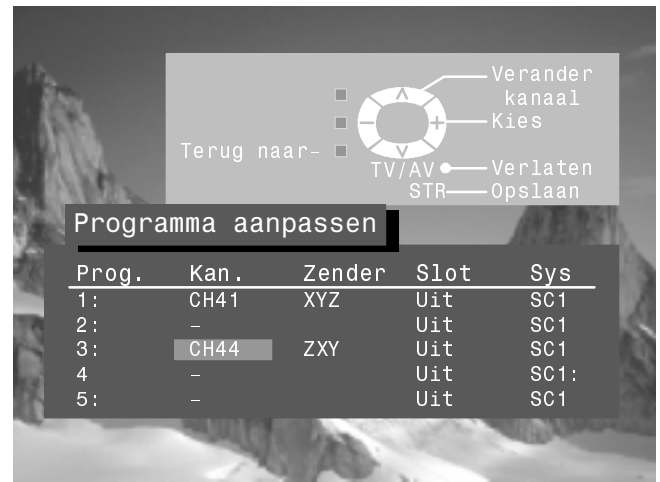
Verander kanaal

Kies

Terug naar-

TV/AV Verlaten

STR Opslaan

Programma aanpassen

| Prog. | Kan. | Zender | Slot | Sys |
|---|---|---|---|---|
| 1: | CH41 | XYZ | Uit | SC1 |
| 2: | – | | Uit | SC1 |
| 3: | CH44 | ZXY | Uit | SC1 |
| 4 | – | | Uit | SC1: |
| 5: | – | | Uit | SC1 |